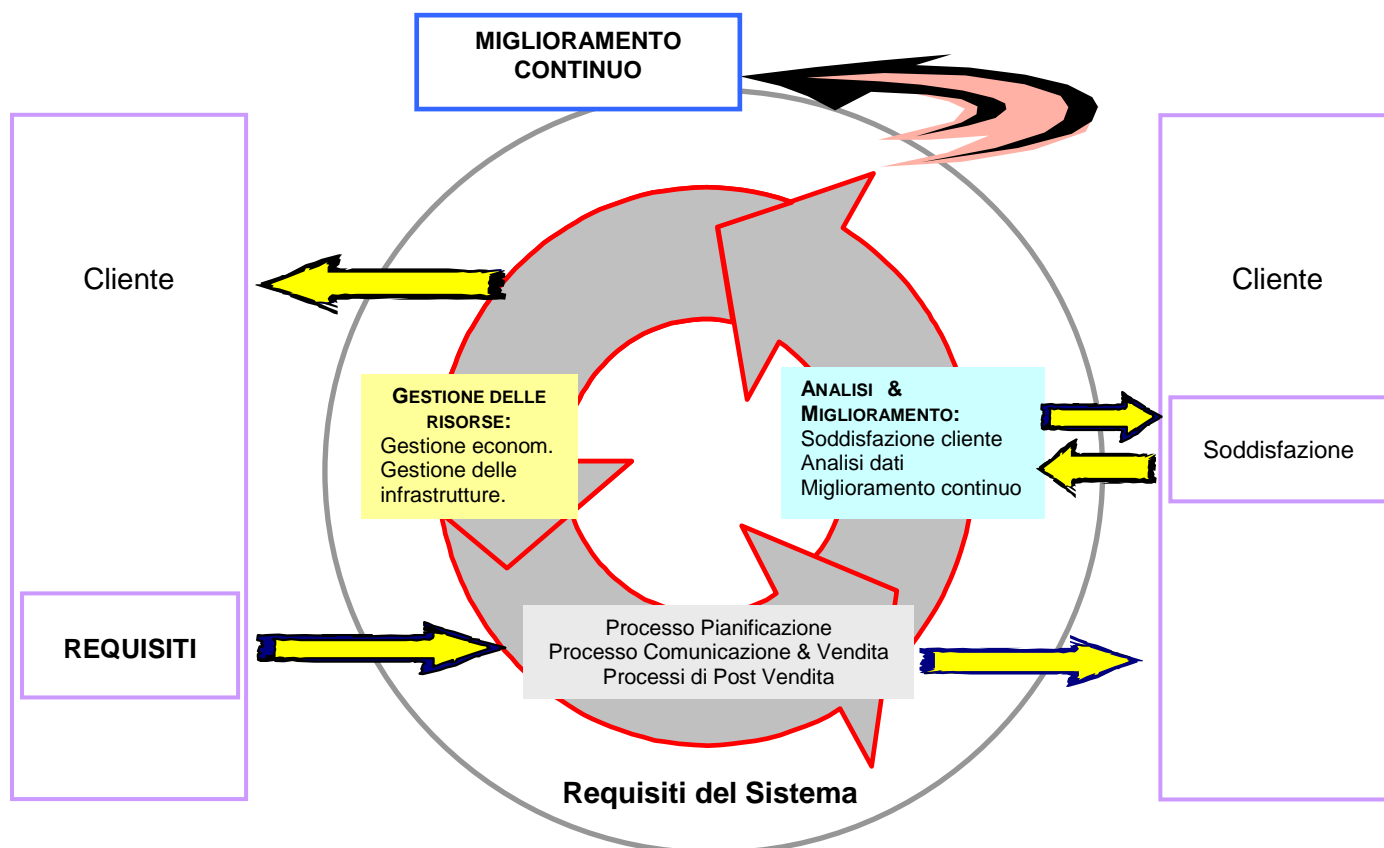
MIGLIORAMENTO CONTINUO

Cliente

REQUISITI

GESTIONE DELLE RISORSE:
Gestione econom.
Gestione delle infrastrutture.

ANALISI & MIGLIORAMENTO:
Soddisfazione cliente
Analisi dati
Miglioramento continuo

Processo Pianificazione
Processo Comunicazione & Vendita
Processi di Post Vendita

Requisiti del Sistema

Cliente

Soddisfazione